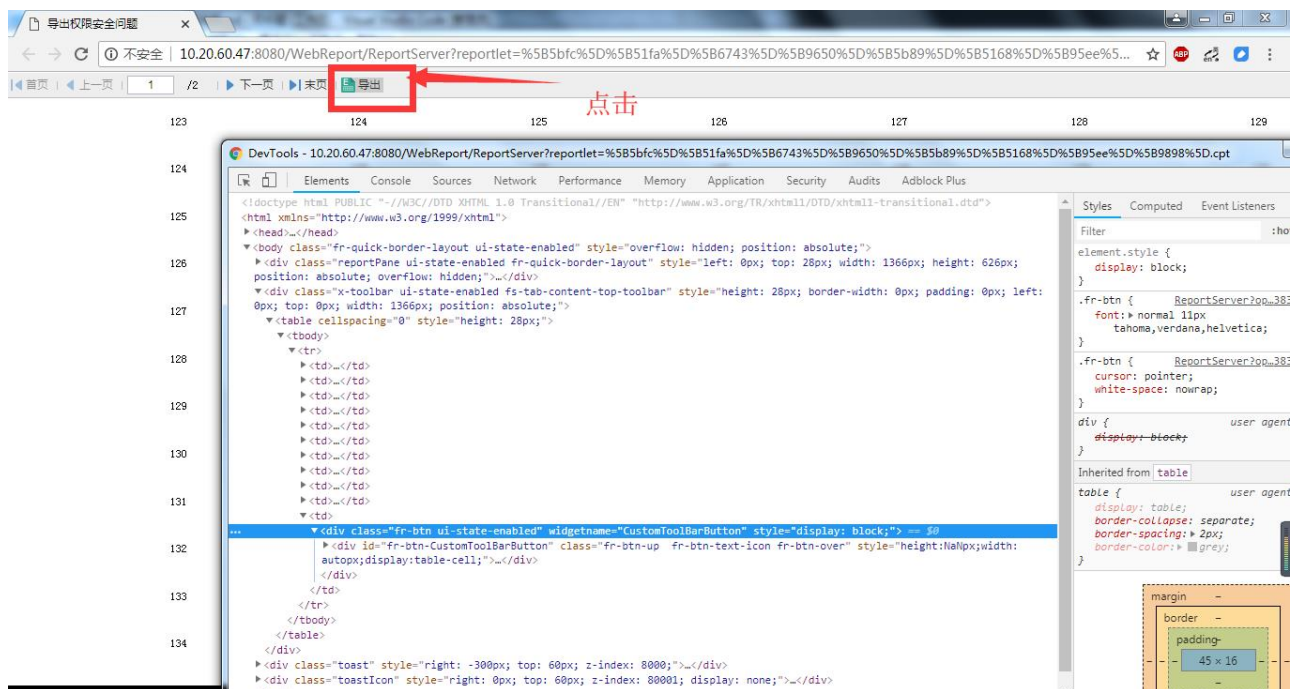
导出权限安全问题 ×

← → C ⓘ 不安全 | 10.20.60.47:8080/WebReport/ReportServer?reportlet=%5B5bfc%5D%5B51fa%5D%5B6743%5D%5B9650%5D%5B5b89%5D%5B5168%5D%5B95ee%5...

|◀首页 | ◀上一页 | 1 /2 | ▶下一页 | ▶|末页 | 导出

点击

123 124 125 126 127 128 129

124
125
126
127
128
129
130
131
132
133
134

DevTools - 10.20.60.47:8080/WebReport/ReportServer?reportlet=%5B5bfc%5D%5B51fa%5D%5B6743%5D%5B9650%5D%5B5b89%5D%5B5168%5D%5B95ee%5D%5B9898%5D.cpt

Elements Console Sources Network Performance Memory Application Security Audits Adblock Plus

<!doctype html PUBLIC "-//W3C//DTD XHTML 1.0 Transitional//EN" "http://www.w3.org/TR/xhtml1/DTD/xhtml1-transitional.dtd">
<html xmlns="http://www.w3.org/1999/xhtml">
▶<head>…</head>
▼<body class="fr-quick-border-layout ui-state-enabled" style="overflow: hidden; position: absolute;">
▶<div class="reportPane ui-state-enabled fr-quick-border-layout" style="left: 0px; top: 28px; width: 1366px; height: 626px; position: absolute; overflow: hidden;">…</div>
▼<div class="x-toolbar ui-state-enabled fs-tab-content-top-toolbar" style="height: 28px; border-width: 0px; padding: 0px; left: 0px; top: 0px; width: 1366px; position: absolute;">
▼<table cellspacing="0" style="height: 28px;">
▼<tbody>
▼<tr>
▶<td>…</td>
▶<td>…</td>
▶<td>…</td>
▶<td>…</td>
▶<td>…</td>
▶<td>…</td>
▶<td>…</td>
▶<td>…</td>
▶<td>…</td>
▶<td>…</td>
▼<td>
▼<div class="fr-btn ui-state-enabled" widgetname="CustomToolBarButton" style="display: block;"> == $0
▶<div id="fr-btn-CustomToolBarButton" class="fr-btn-up fr-btn-text-icon fr-btn-over" style="height:NaNpx;width:autopx;display:table-cell;">…</div>
</div>
</td>
</tr>
</tbody>
</table>
</div>
▶<div class="toast" style="right: -300px; top: 60px; z-index: 8000;">…</div>
▶<div class="toastIcon" style="right: 0px; top: 60px; z-index: 80001; display: none;">…</div>

Styles Computed Event Listeners
Filter :ho
element.style {
display: block;
}
.fr-btn { ReportServer?op…383
font: ▶ normal 11px
tahoma,verdana,helvetica;
}
.fr-btn { ReportServer?op…383
cursor: pointer;
white-space: nowrap;
}
div { user agent
display: block;
}
Inherited from table
table { user agent
display: table;
border-collapse: separate;
border-spacing: ▶ 2px;
border-color: ▶ grey;
}
margin –
border –
padding-
45 × 16